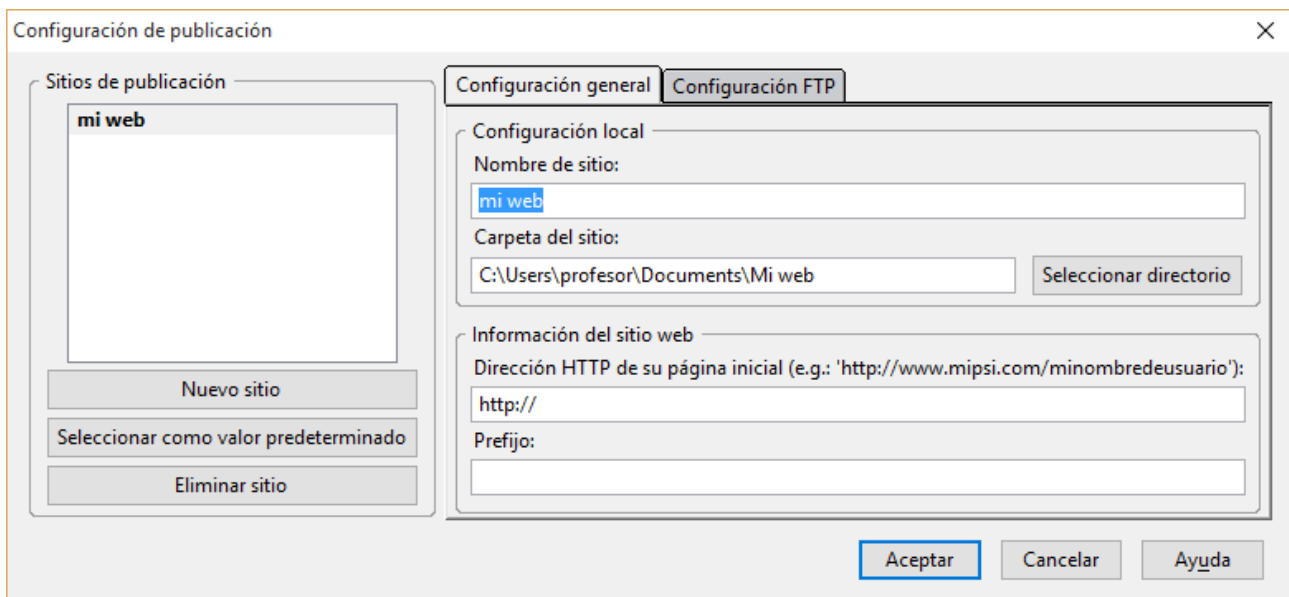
Configuración de publicación
×

Sitios de publicación

mi web

Nuevo sitio

Seleccionar como valor predeterminado

Eliminar sitio

Configuración general | Configuración FTP

Configuración local

Nombre de sitio:

mi web

Carpeta del sitio:

C:\Users\profesor\Documents\Mi web

Seleccionar directorio

Información del sitio web

Dirección HTTP de su página inicial (e.g.: 'http://www.mipsi.com/minombredeusuario'):

http://

Prefijo:

Aceptar

Cancelar

Ayuda